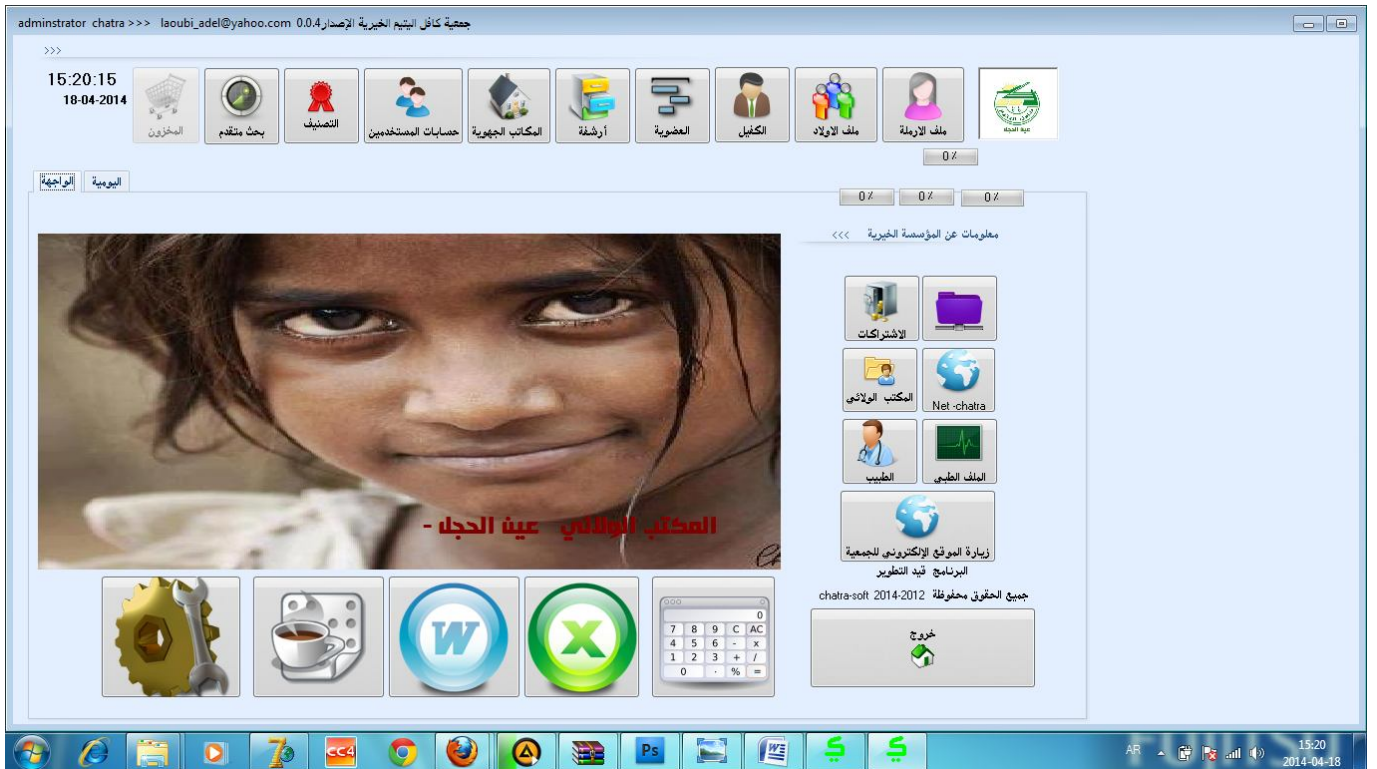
adminstrator chatra >>> laoubi_adel@yahoo.com 0.0.4جمعية كافل اليتيم الخيرية الإصدار

>>>

15:20:15
18-04-2014

المخزون
بحث متقدم
التصنيف
حسابات المستخدمين
المكاتب الجهوية
أرشفة
العضوية
الكفيل
ملف الاولاد
ملف الارملة

0%

الواجهة
اليومية

0%
0%
0%

معلومات عن المؤسسة الخيرية <<<

المكتب الولائي عين الحجل -

الاشتراكات
المكتب الولائي
Net -chatra
الطبيب
الملف الطبي
زيارة الموقع الإلكتروني للجمعية

البرنامج قيد التطوير
جميع الحقوق محفوظة 2014-2012 chatra-soft

خروج

0
7 8 9 C AC
4 5 6 - x
1 2 3 + /
0 . % =

AR
15:20
2014-04-18